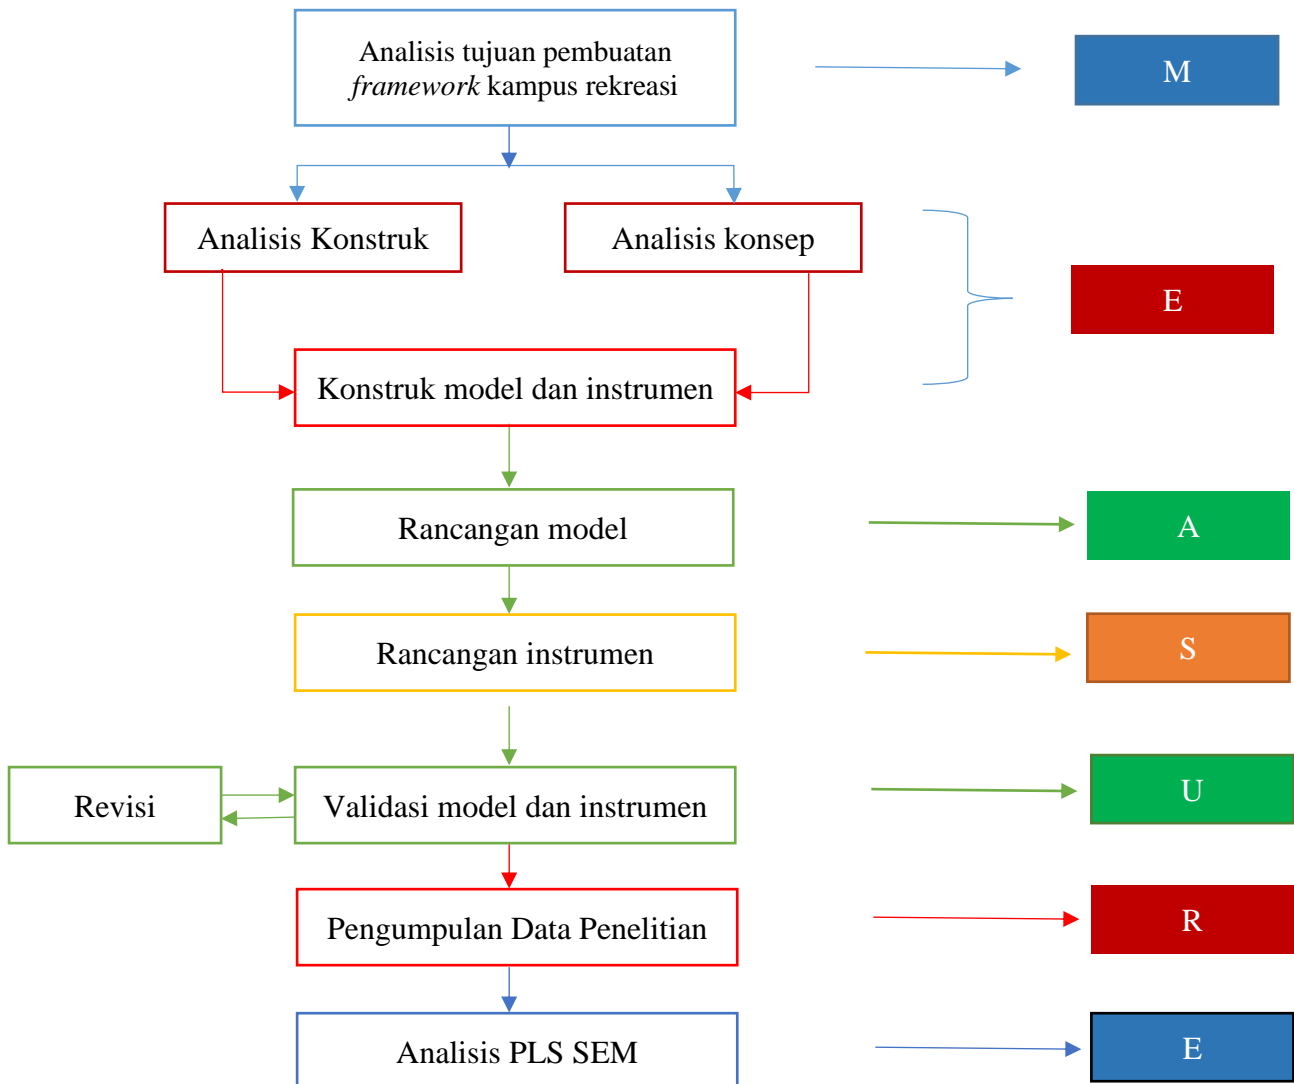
Analisis tujuan pembuatan *framework* kampus rekreasi

M

Analisis Konstruk

Analisis konsep

E

Konstruk model dan instrumen

Rancangan model

A

Rancangan instrumen

S

Revisi

Validasi model dan instrumen

U

Pengumpulan Data Penelitian

R

Analisis PLS SEM

E